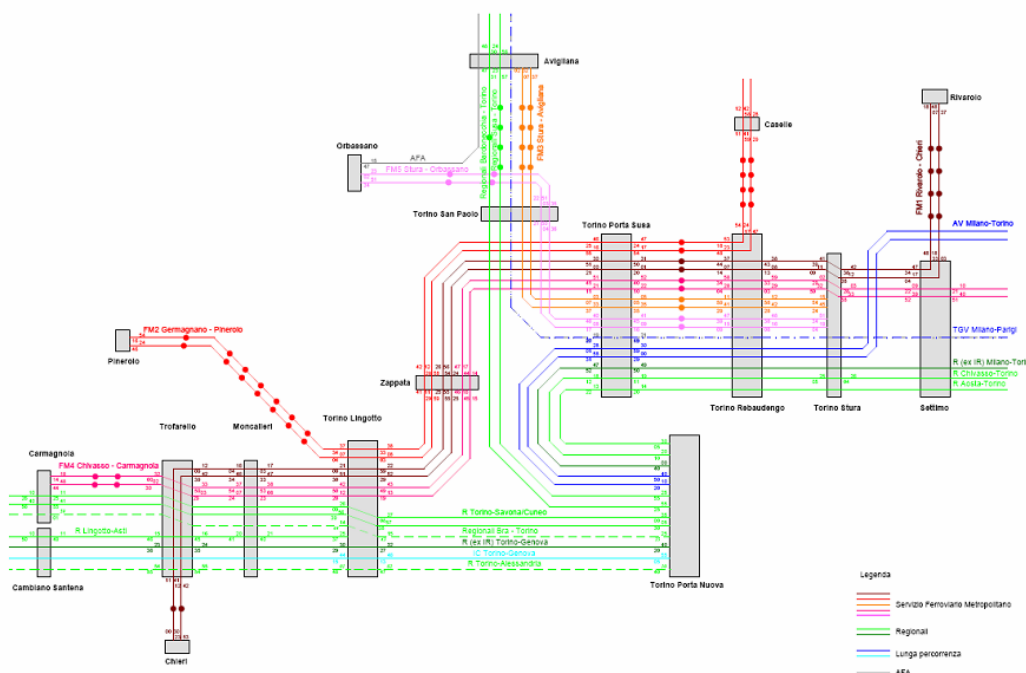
Avigliana

Orbassano

AFA

FM5 Stura - Orbassano

Regionali Bardonecchia - Torino

Regionali Susa - Torino

FM3 Stura - Avigliana

Torino San Paolo

Caselle

Rivarolo

FM1 Rivarolo - Chieri

Torino Porta Susa

AV Milano-Torino

TGV Milano-Parigi

R (ex IR) Milano-Torino

R Chivasso-Torino

R Aosta-Torino

Torino Rebaudengo

Torino Stura

Settimo

FM2 Germagnano - Pinerolo

Pinerolo

Zappata

Trofarello

Moncalieri

Torino Lingotto

Carmagnola

FM4 Chivasso - Carmagnola

R Lingotto-Asti

R Torino-Savona/Cuneo

Regionali Bra - Torino

R (ex IR) Torino-Genova

IC Torino-Genova

R Torino-Alessandria

Cambiano Santena

Chieri

Torino Porta Nuova

Legenda

Servizio Ferroviario Metropolitano

Regionali

Lunga percorrenza

AFA